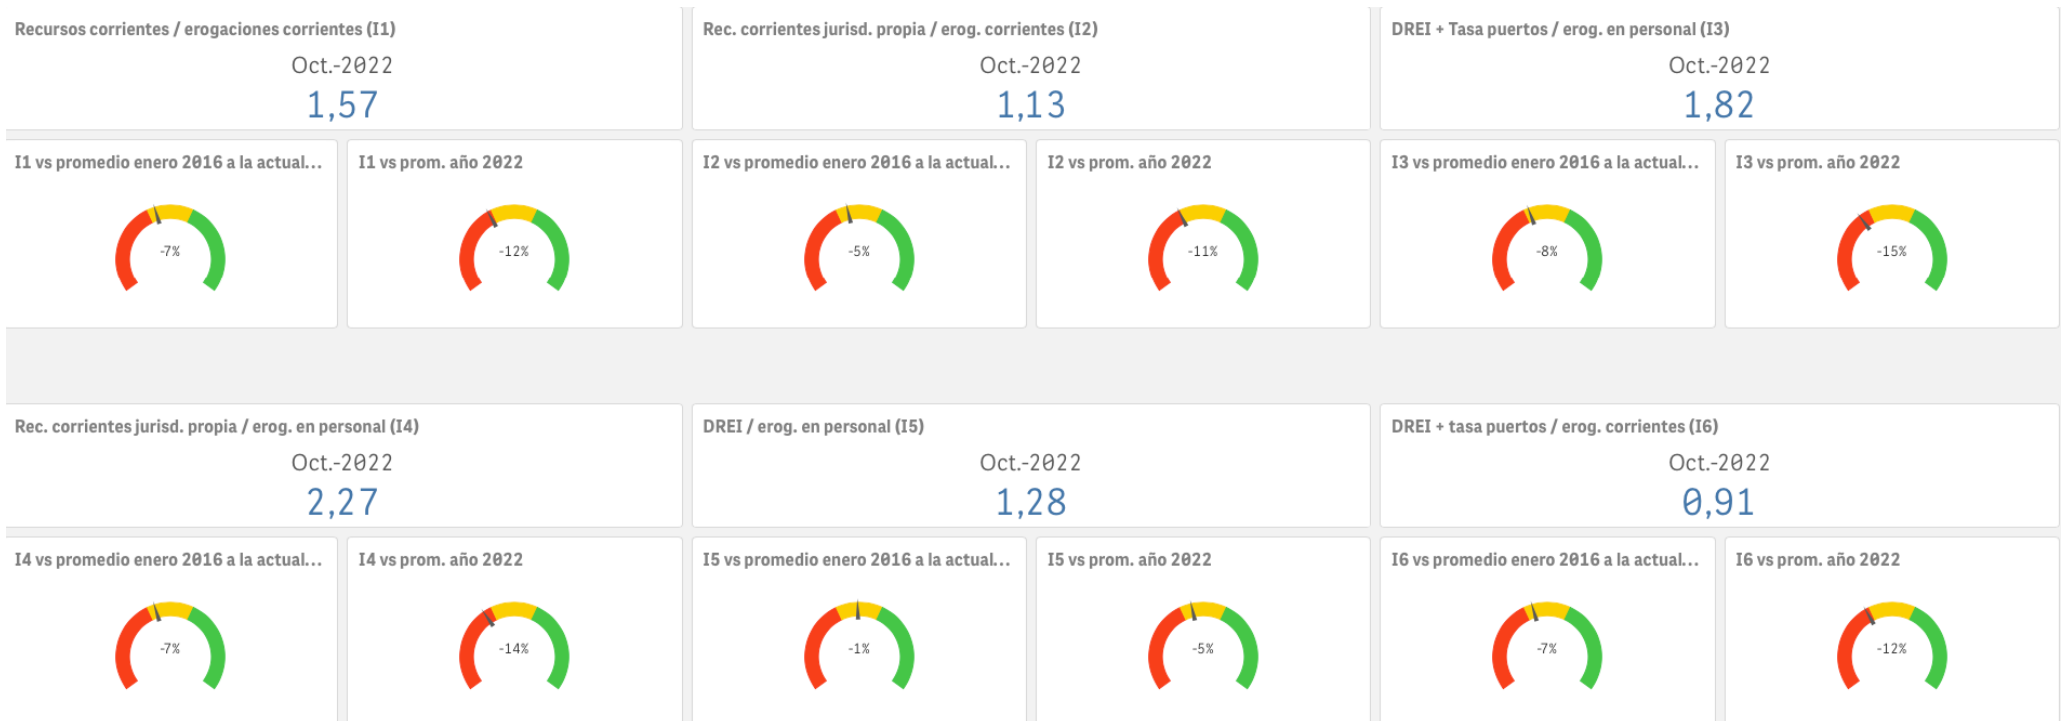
Recursos corrientes / erogaciones corrientes (I1)

Oct.-2022

1,57

Rec. corrientes jurisd. propia / erog. corrientes (I2)

Oct.-2022

1,13

DREI + Tasa puertos / erog. en personal (I3)

Oct.-2022

1,82

I1 vs promedio enero 2016 a la actual...

-7%

I1 vs prom. año 2022

-12%

I2 vs promedio enero 2016 a la actual...

-5%

I2 vs prom. año 2022

-11%

I3 vs promedio enero 2016 a la actual...

-8%

I3 vs prom. año 2022

-15%

Rec. corrientes jurisd. propia / erog. en personal (I4)

Oct.-2022

2,27

DREI / erog. en personal (I5)

Oct.-2022

1,28

DREI + tasa puertos / erog. corrientes (I6)

Oct.-2022

0,91

I4 vs promedio enero 2016 a la actual...

-7%

I4 vs prom. año 2022

-14%

I5 vs promedio enero 2016 a la actual...

-1%

I5 vs prom. año 2022

-5%

I6 vs promedio enero 2016 a la actual...

-7%

I6 vs prom. año 2022

-12%